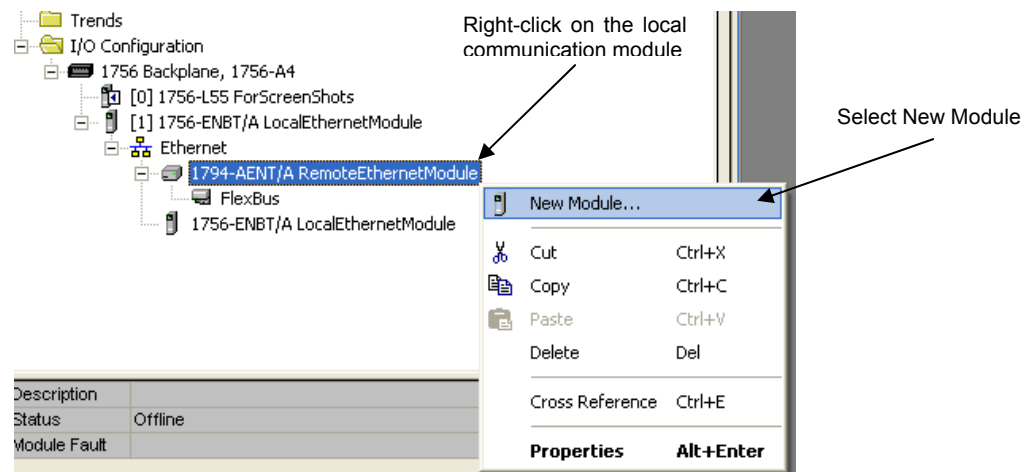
Trends
I/O Configuration
1756 Backplane, 1756-A4
[0] 1756-L55 ForScreenShots
[1] 1756-ENBT/A LocalEthernetModule
Ethernet
1794-AENT/A RemoteEthernetModule
FlexBus
1756-ENBT/A LocalEthernetModule

Right-click on the local communication module

Select New Module

New Module...
Cut Ctrl+X
Copy Ctrl+C
Paste Ctrl+V
Delete Del
Cross Reference Ctrl+E
Properties Alt+Enter

| Description | |
|---|---|
| Status | Offline |
| Module Fault | |